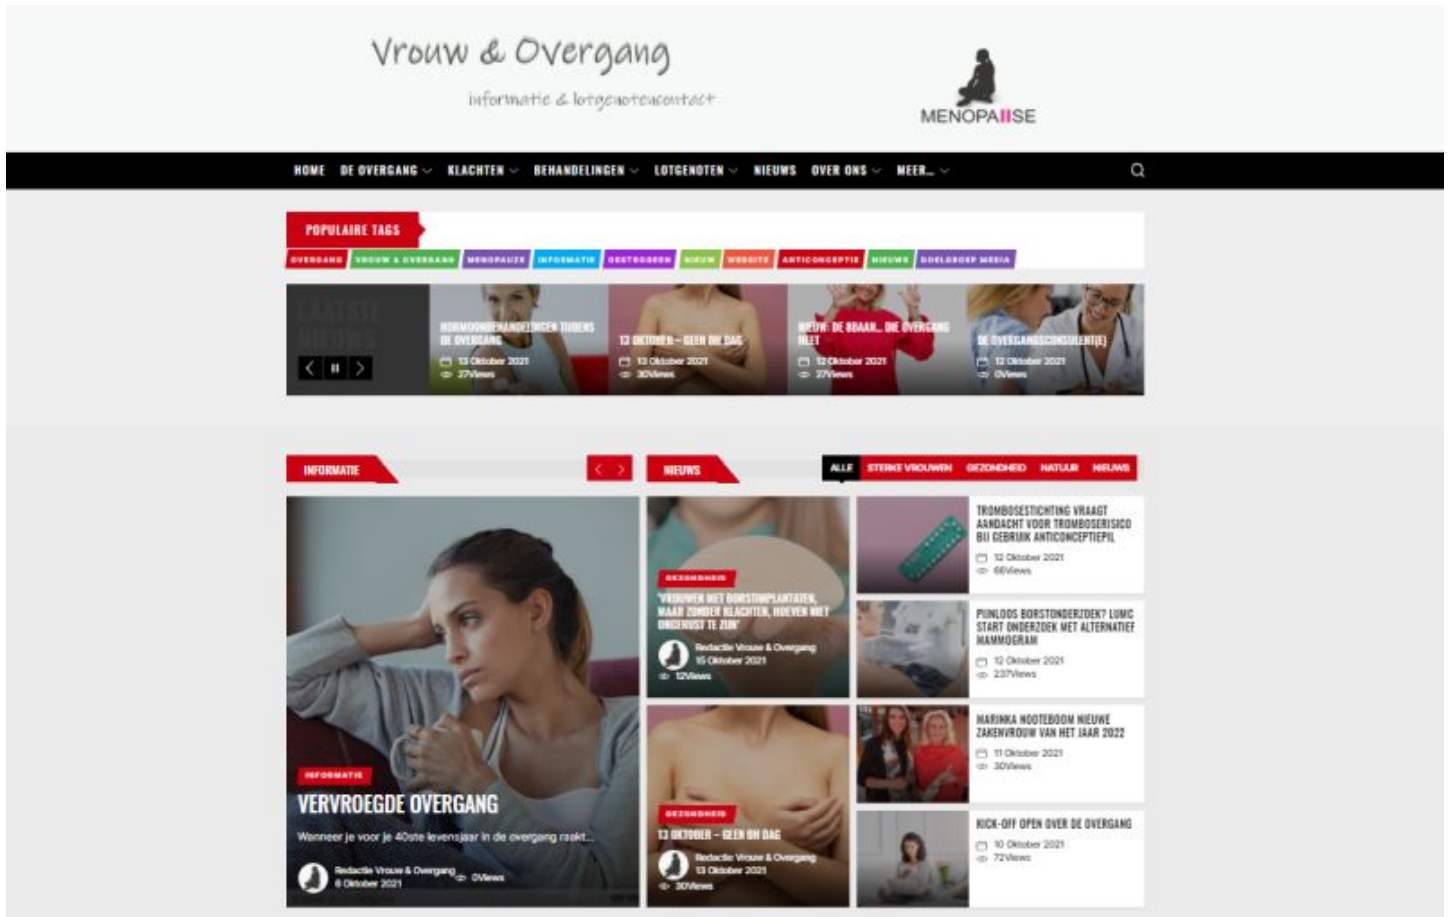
Vrouw & Overgang

informatie & lotgenotencontact

MENOPAUSE

HOME DE OVERGANG KLACHTEN BEHANDELINGEN LOTGENOTEN NIEUWS OVER ONS MEER...

POPULAIRE TAGS

OVERGANG VROUW & OVERGANG MENOPAUZE INFORMATIE OESTROGEEN NIEUW WEBSITE ANTICONCEPTIE NIEUWS DOELGROEP MEDIA

LAATSTE NIEUWS

HORMOONBEHANDELINGEN TIJDENS DE OVERGANG
13 Oktober 2021
27Views

13 OKTOBER – GEEN BH DAG
13 Oktober 2021
30Views

NIEUW: DE BBAAN... DE OVERGANG NIET
12 Oktober 2021
27Views

DE OVERGANGSCONSULENT(E)
12 Oktober 2021
0Views

INFORMATIE

NIEUWS

ALLE STERKE VROUWEN GEZONDHEID NATUUR NIEUWS

INFORMATIE
VERVROEGDE OVERGANG
Wanneer je voor je 40ste levensjaar in de overgang raakt...
Redactie Vrouw & Overgang
6 Oktober 2021
0Views

GEZONDHEID
'VROUWEN MET BORSTIMPLANTATEN, MAAR ZONDER KLACHTEN, HOEVEN NIET ONGERUST TE ZIJN'
Redactie Vrouw & Overgang
15 Oktober 2021
12Views

GEZONDHEID
13 OKTOBER – GEEN BH DAG
Redactie Vrouw & Overgang
13 Oktober 2021
30Views

TROMBOSESTICHTING VRAAGT AANDACHT VOOR TROMBOSERISICO BIJ GEBRUIK ANTICONCEPTIEPIL
12 Oktober 2021
66Views

PIJNLOOS BORSTONDERZOEK? LUMC START ONDERZOEK MET ALTERNATIEF MAMMOGRAM
12 Oktober 2021
237Views

MARINKA NOOTEBOOM NIEUWE ZAKENVROUW VAN HET JAAR 2022
11 Oktober 2021
30Views

KICK-OFF OPEN OVER DE OVERGANG
10 Oktober 2021
72Views